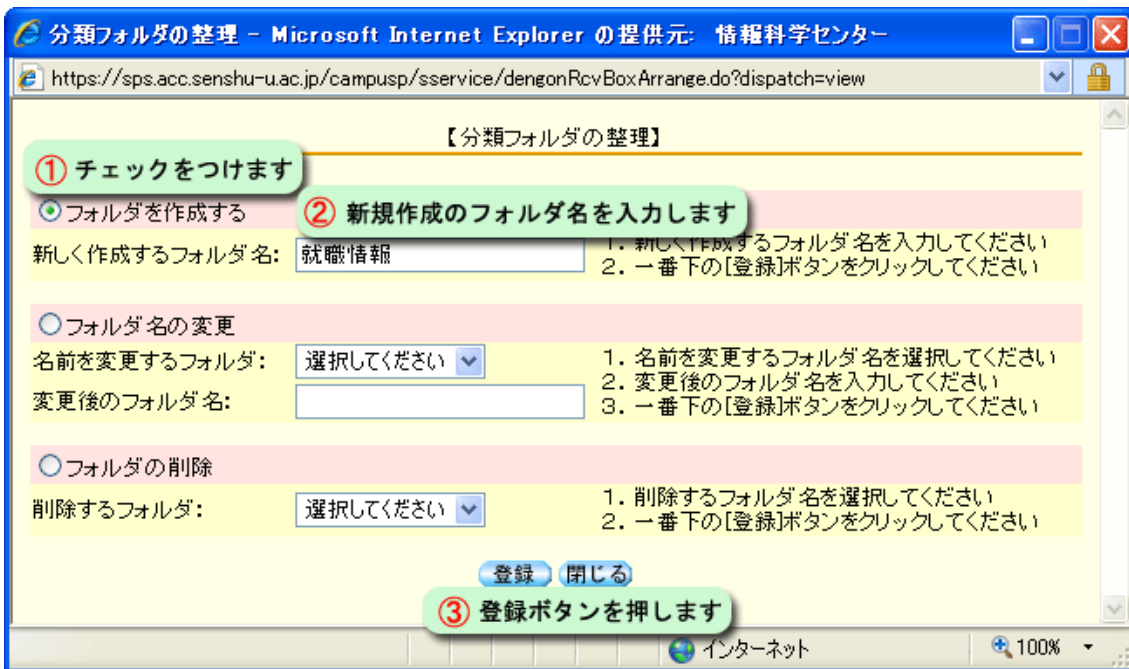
分類フォルダの整理 - Microsoft Internet Explorer の提供元: 情報科学センター

https://sps.acc.senshu-u.ac.jp/campusp/sservice/dengonRcvBoxArrange.do?dispatch=view

【分類フォルダの整理】

① チェックをつけます

フォルダを作成する

② 新規作成のフォルダ名を入力します

新しく作成するフォルダ名: 就職情報

1. 新しく作成するフォルダ名を入力してください
2. 一番下の[登録]ボタンをクリックしてください

フォルダ名の変更

名前を変更するフォルダ: 選択してください

変更後のフォルダ名:

1. 名前を変更するフォルダ名を選択してください
2. 変更後のフォルダ名を入力してください
3. 一番下の[登録]ボタンをクリックしてください

フォルダの削除

削除するフォルダ: 選択してください

1. 削除するフォルダ名を選択してください
2. 一番下の[登録]ボタンをクリックしてください

登録 閉じる

③ 登録ボタンを押します

インターネット

100%